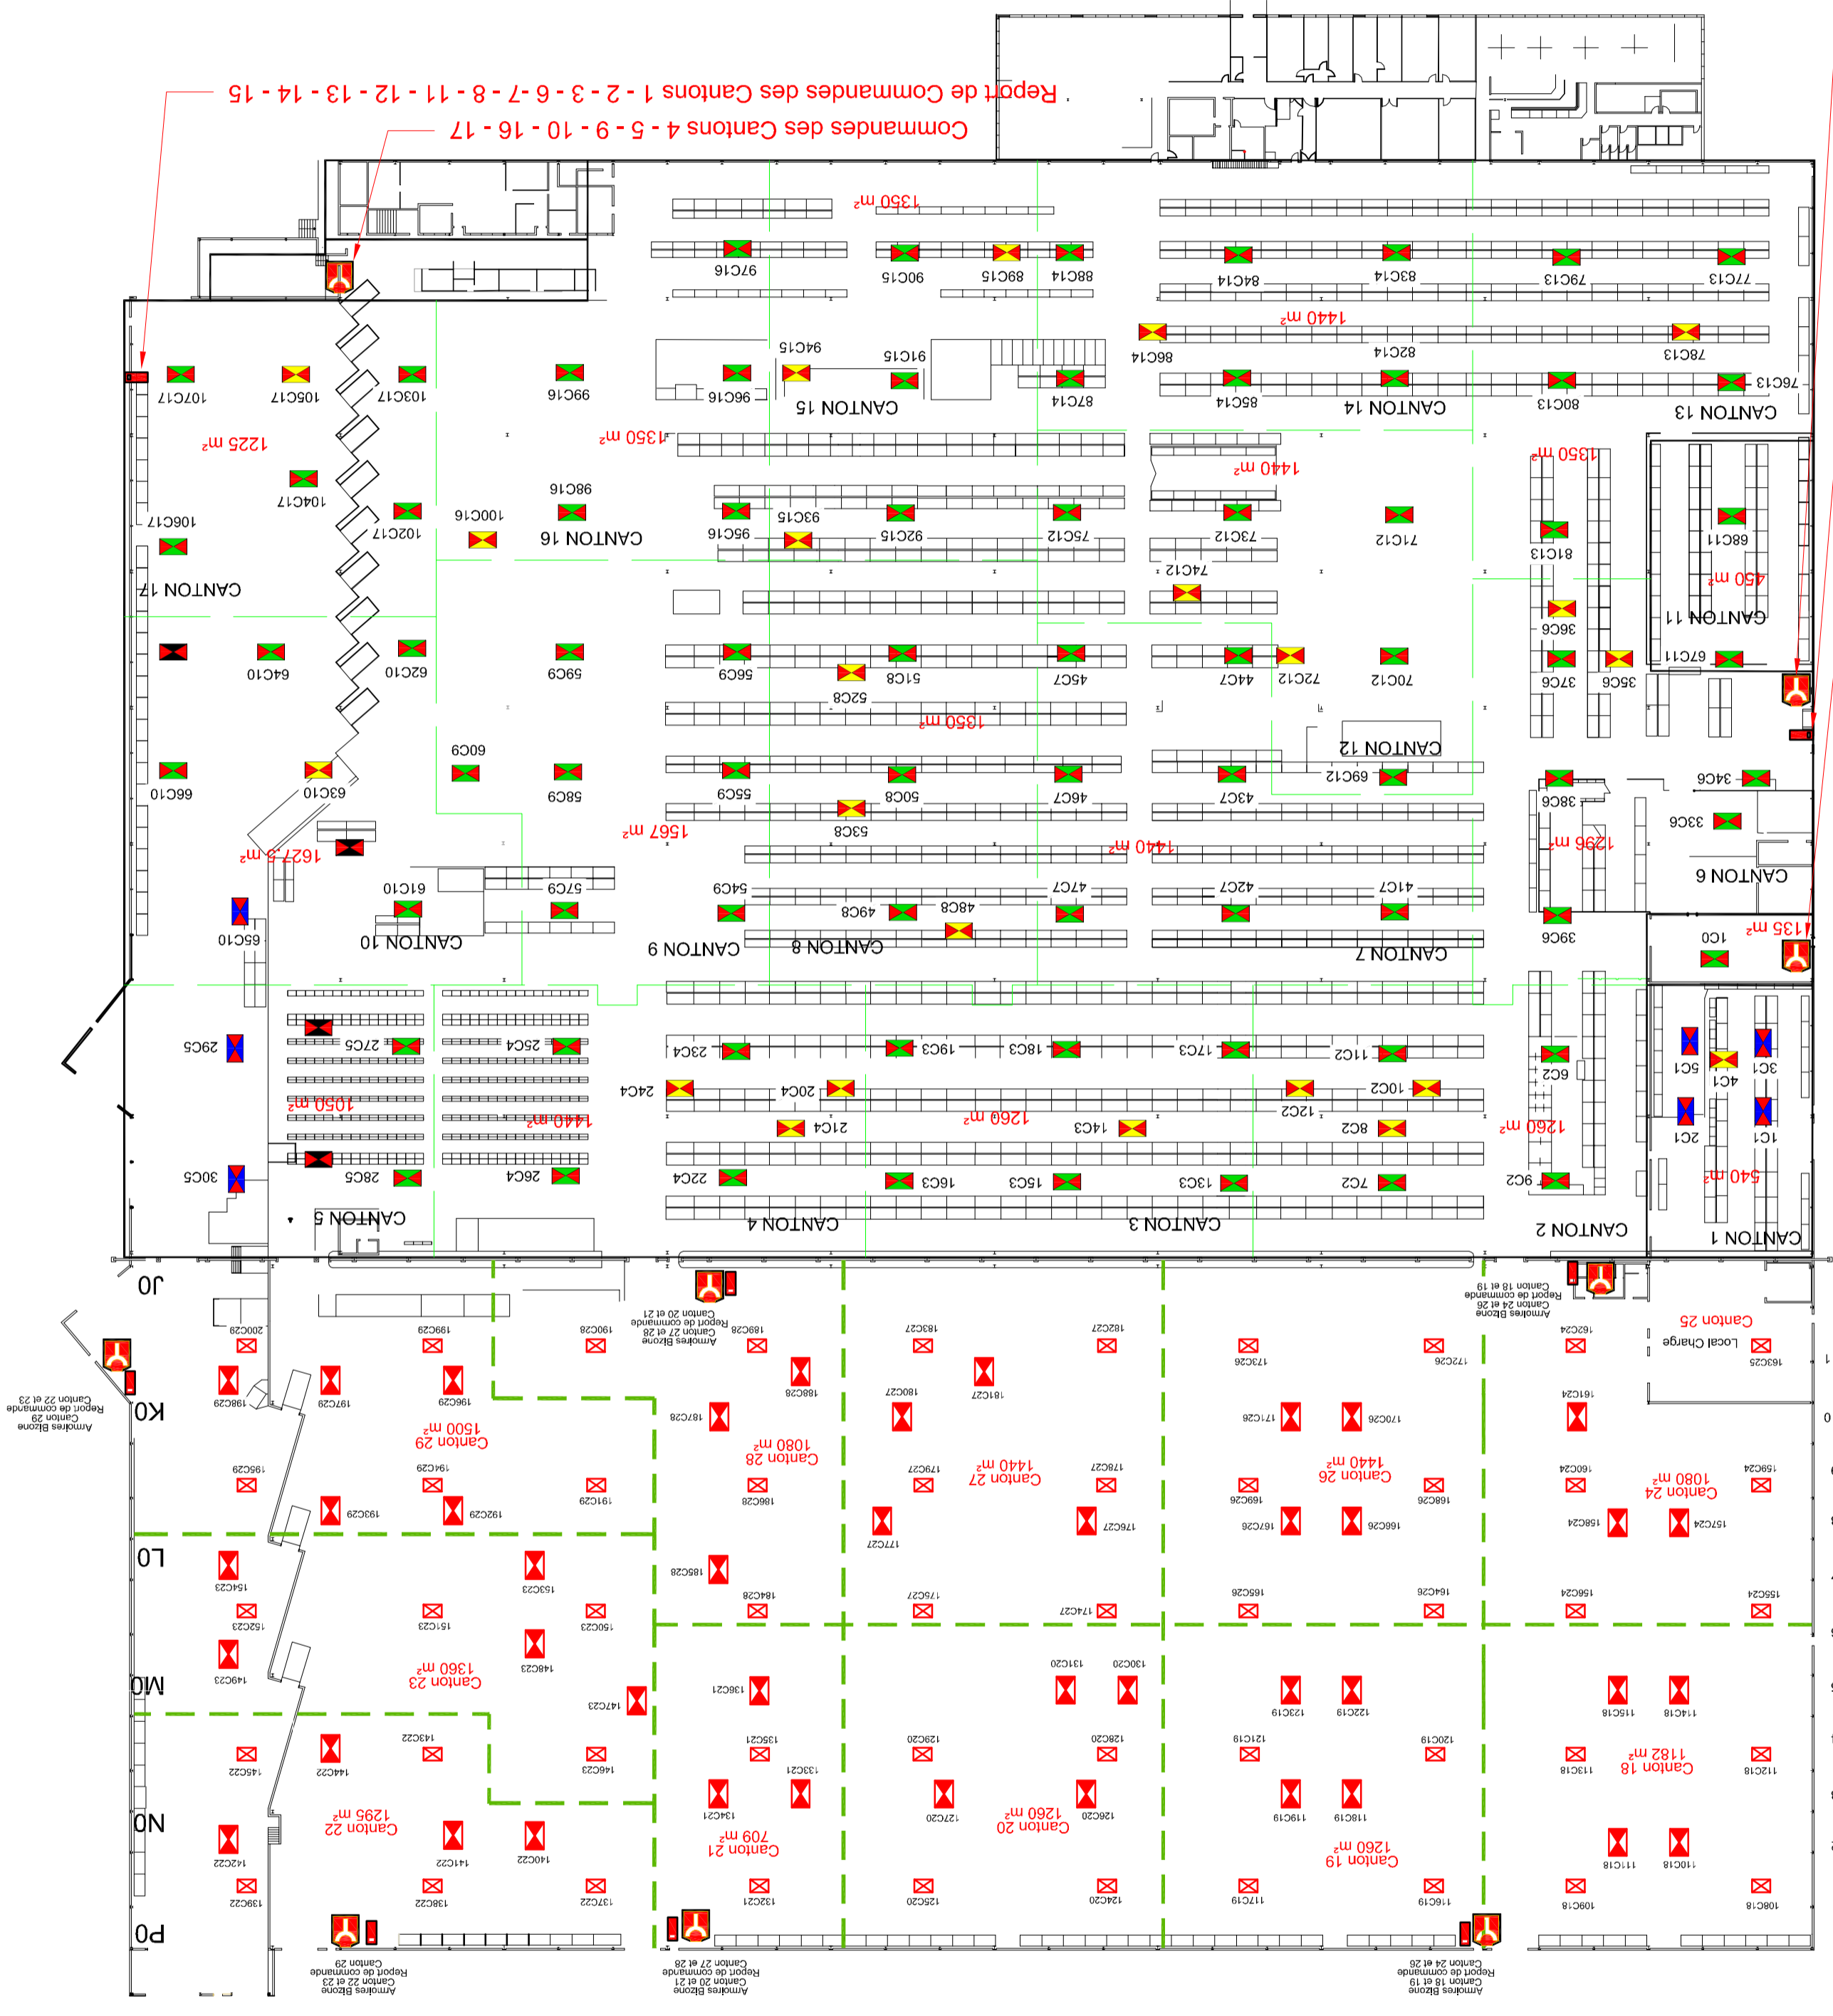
Report de Commandes des Cantons 1 - 2 - 3 - 6 - 7 - 8 - 11 - 12 - 13 - 14 - 15

Commandes des Cantons 4 - 5 - 9 - 10 - 16 - 17

1350 m²
97C16
90C15
89C15
88C14
84C14
83C14
79C13
77C13
1440 m²
86C14
82C14
78C13
94C15
91C15
107C17
105C17
103C17
99C16
96C16
87C14
85C14
80C13
76C13
CANTON 15
CANTON 14
CANTON 13
1225 m²
1350 m²
1440 m²
1350 m²
98C16
104C17
100C16
93C15
106C17
102C17
95C16
92C15
75C12
73C12
71C12
81C13
68C11
CANTON 16
74C12
450 m²
CANTON 17
36C6
CANTON 11
64C10
62C10
59C6
56C6
51C8
45C7
44C7
72C12
70C12
37C6
35C6
67C11
52C8
1350 m²
CANTON 12
60C6
66C10
63C10
58C6
55C6
50C8
46C7
43C7
69C12
34C6
38C6
53C8
33C6
1567 m²
1440 m²
1296 m²
1627,5 m²
CANTON 9
61C10
57C6
54C6
49C8
48C8
47C7
42C7
41C7
65C10
CANTON 10
CANTON 9
CANTON 8
CANTON 7
39C6
1C0
135 m²
29C5
27C5
25C4
23C4
19C3
18C3
17C3
11C2
6C2
5C1
4C1
3C1
24C4
20C4
10C2
1050 m²
1440 m²
1260 m²
12C2
21C4
14C3
8C2
1260 m²
2C1
1C1
30C5
28C5
26C4
22C4
16C3
15C3
13C3
7C2
9C2
540 m²
CANTON 5
CANTON 4
CANTON 3
CANTON 2
CANTON 1
J0
Armoires Bizone Report de commande Canton 27 et 28 Canton 20 et 21
Armoires Bizone Report de commande Canton 24 et 26 Canton 18 et 19
200C29
199C29
190C28
189C28
183C27
182C27
173C26
172C26
162C24
Local Charge
Canton 25
163C25
K0
Armoires Bizone Report de commande Canton 29 Canton 22 et 23
198C29
197C29
196C29
188C28
180C27
181C27
171C26
170C26
161C24
187C28
1500 m²
Canton 29
1080 m²
Canton 28
1440 m²
Canton 27
1440 m²
Canton 26
1080 m²
Canton 24
195C29
194C29
191C29
186C28
179C27
178C27
169C26
168C26
160C24
159C24
193C29
192C29
177C27
176C27
167C26
166C26
158C24
157C24
L0
154C23
153C23
185C28
184C28
175C27
174C27
165C26
164C26
156C24
155C24
152C23
151C23
150C23
M0
149C23
148C23
1360 m²
Canton 23
147C23
136C21
131C20
130C20
123C19
122C19
115C18
114C18
145C22
144C22
143C22
146C23
135C21
133C21
129C20
128C20
121C19
120C19
113C18
1182 m²
Canton 18
112C18
N0
1295 m²
Canton 22
134C21
127C20
1260 m²
Canton 20
126C20
119C19
118C19
142C22
141C22
140C22
709 m²
Canton 21
1260 m²
Canton 19
111C18
110C18
139C22
138C22
137C22
132C21
125C20
124C20
117C19
116C19
109C18
108C18
P0
Armoires Bizone Report de commande Canton 29 Canton 22 et 23
Armoires Bizone Report de commande Canton 20 et 21 Canton 27 et 28
Armoires Bizone Report de commande Canton 18 et 19 Canton 24 et 26